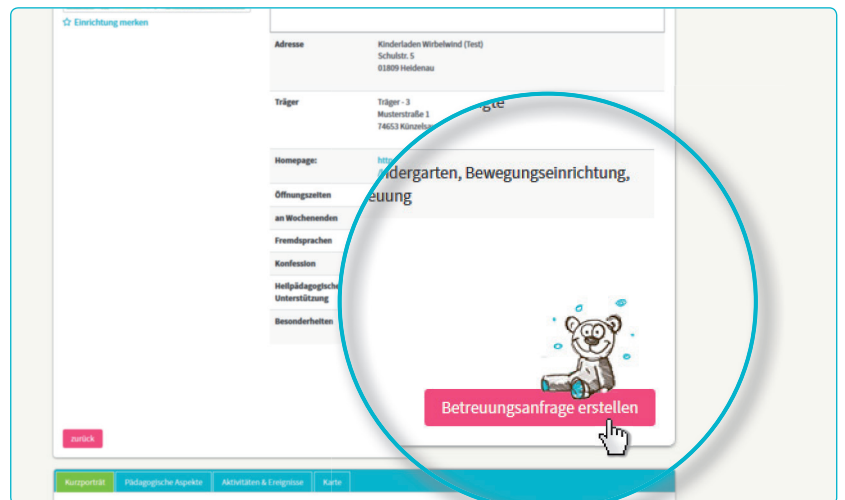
☆ Einrichtung merken

| | |
|---|---|
| Adresse | Kinderladen Wirbelwind (Test) Schulstr. 5 01809 Heidenau |
| Träger | Träger - 3 Musterstraße 1 74653 Künzels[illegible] |
| Homepage: | http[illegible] |
| Öffnungszeiten | |
| an Wochenenden | |
| Fremdsprachen | |
| Konfession | |
| Heilpädagogische Unterstützung | |
| Besonderheiten | |

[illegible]gte

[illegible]indergarten, Bewegungseinrichtung, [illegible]euung

Betreuungsanfrage erstellen

zurück

Kurzporträt | Pädagogische Aspekte | Aktivitäten & Ereignisse | Karte